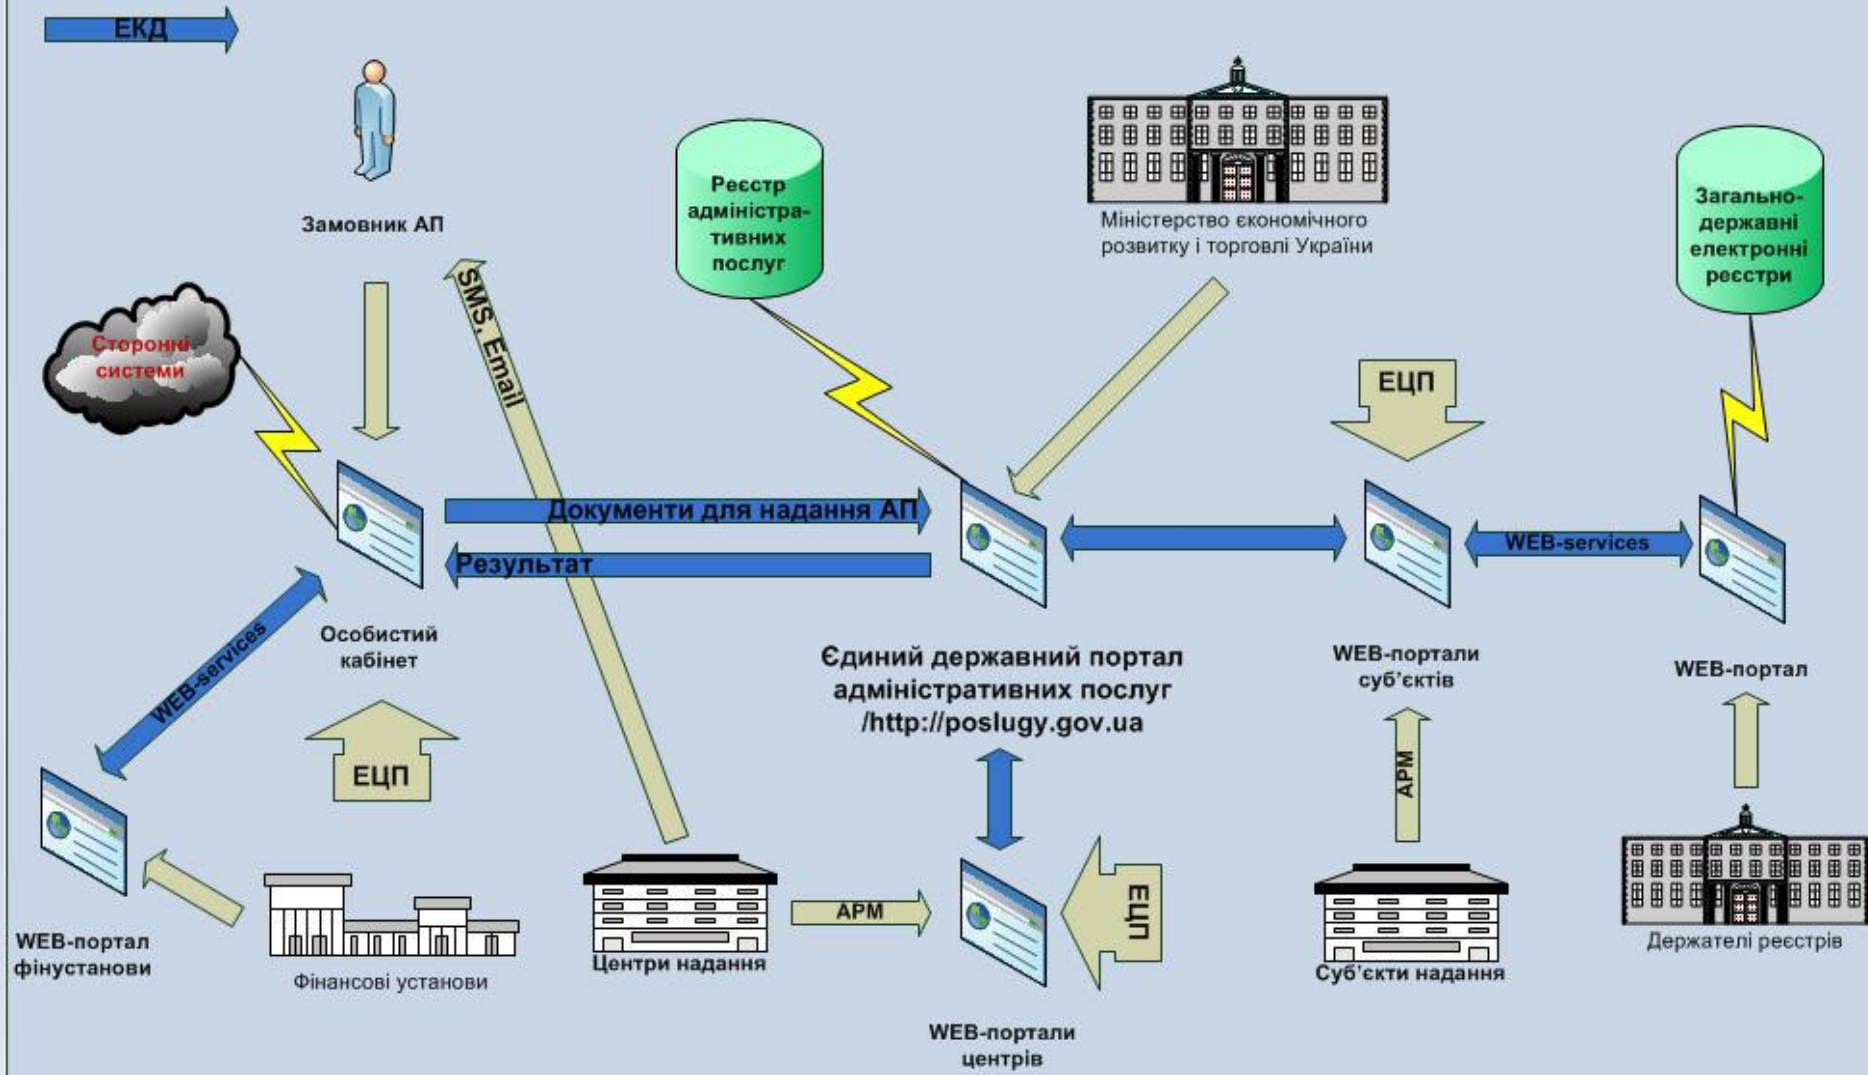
ЕКД

Замовник АП

Реєстр адміністративних послуг

Міністерство економічного розвитку і торговлі України

Загальнодержавні електронні реєстри

Сторонні системи

SMS, Email

ЕЦП

Документи для надання АП

Результат

WEB-services

Особистий кабінет

WEB-services

Єдиний державний портал адміністративних послуг /http://poslugy.gov.ua

WEB-портали суб'єктів

WEB-портал

ЕЦП

АРМ

WEB-портал фінустанови

Фінансові установи

Центри надання

АРМ

ЕЦП

Суб'єкти надання

Держателі реєстрів

WEB-портали центрів